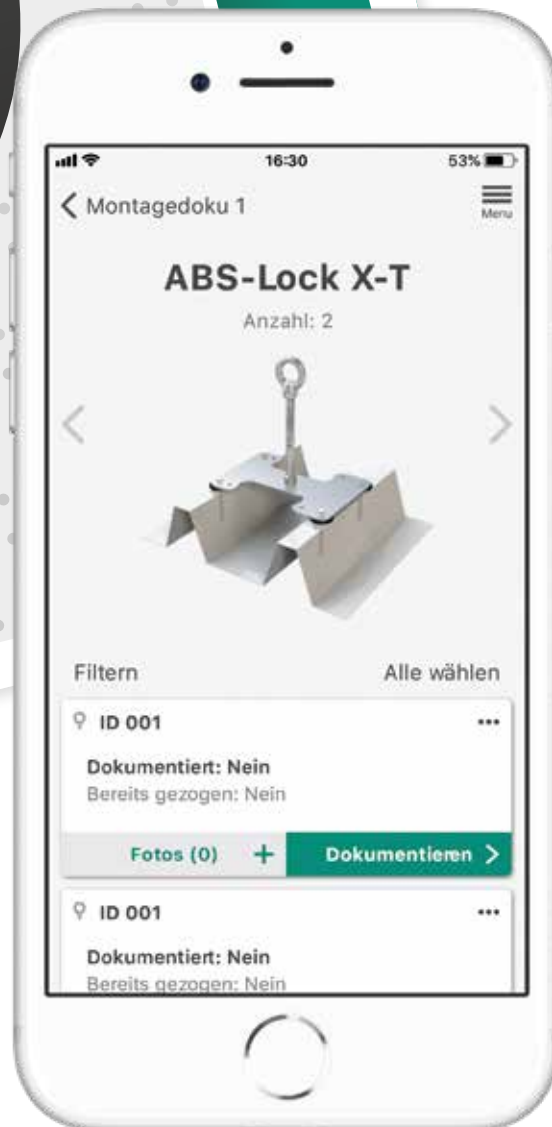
16:30

53%

Montagedoku 1

Menu

ABS-Lock X-T

Anzahl: 2

Filtern

Alle wählen

ID 001

...

Dokumentiert: Nein

Bereits gezogen: Nein

Fotos (0)

+

Dokumentieren

ID 001

...

Dokumentiert: Nein

Bereits gezogen: Nein